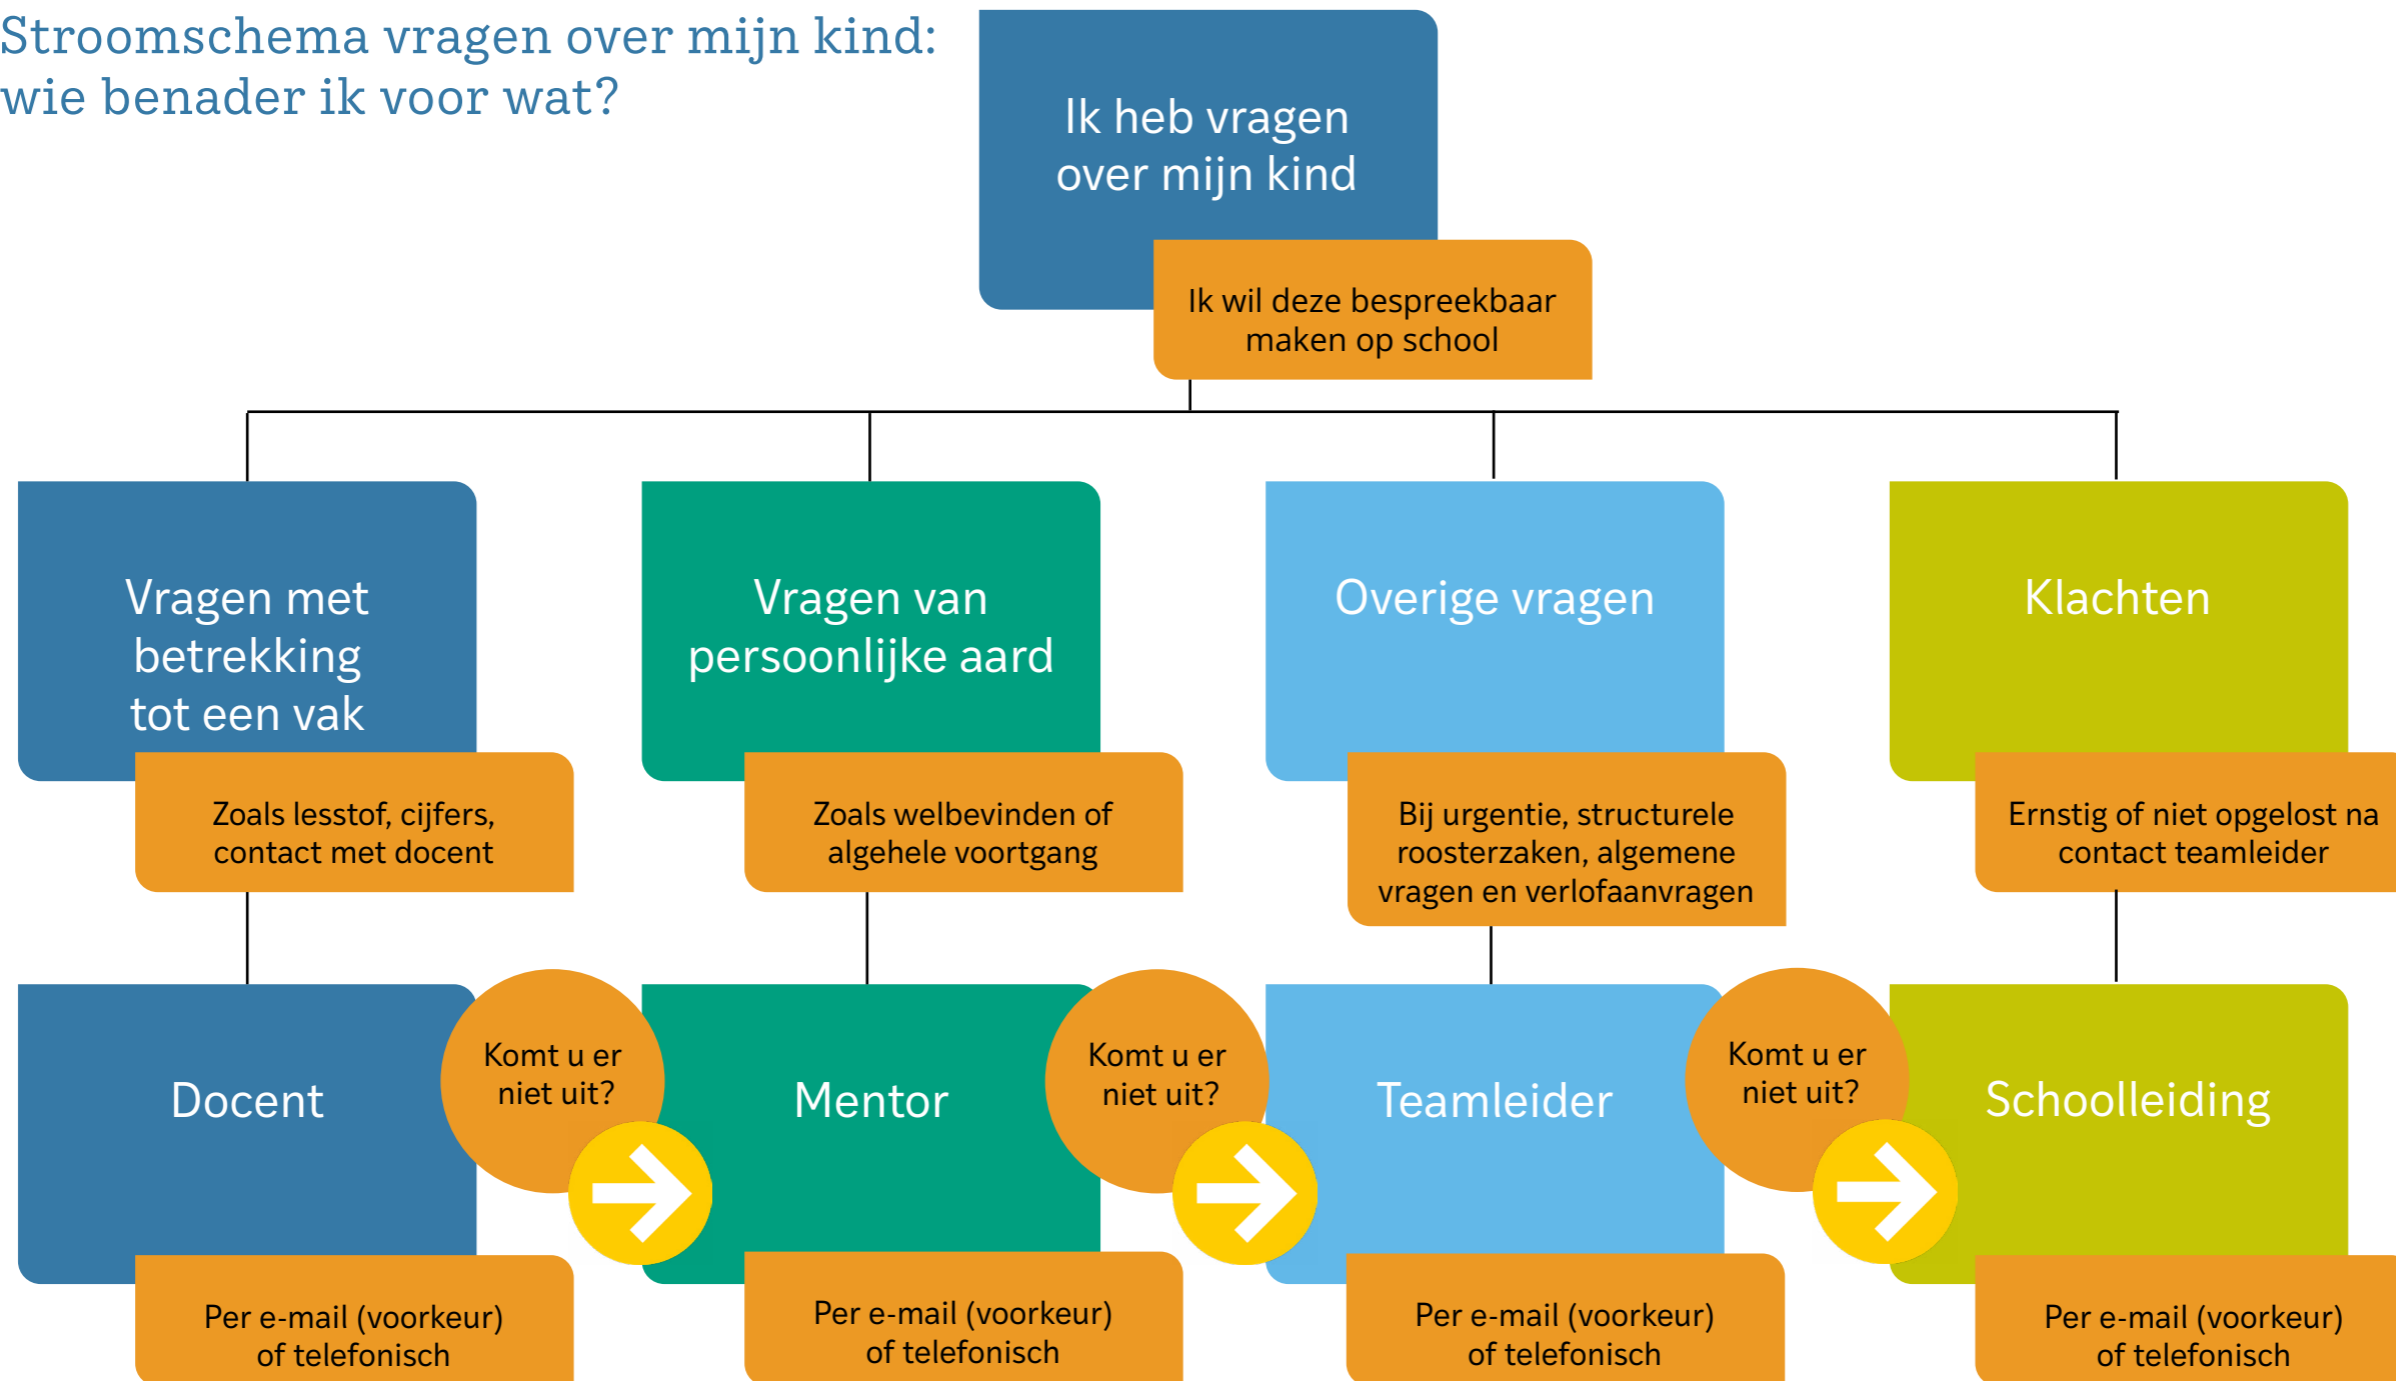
Stroomschema vragen over mijn kind: wie benader ik voor wat?

Ik heb vragen over mijn kind

Ik wil deze bespreekbaar maken op school

Vragen met betrekking tot een vak

Zoals lesstof, cijfers, contact met docent

Vragen van persoonlijke aard

Zoals welbevinden of algehele voortgang

Overige vragen

Bij urgentie, structurele roosterzaken, algemene vragen en verlofaanvragen

Klachten

Ernstig of niet opgelost na contact teamleider

Docent

Per e-mail (voorkeur) of telefonisch

Komt u er niet uit?

Mentor

Per e-mail (voorkeur) of telefonisch

Komt u er niet uit?

Teamleider

Per e-mail (voorkeur) of telefonisch

Komt u er niet uit?

Schoolleiding

Per e-mail (voorkeur) of telefonisch